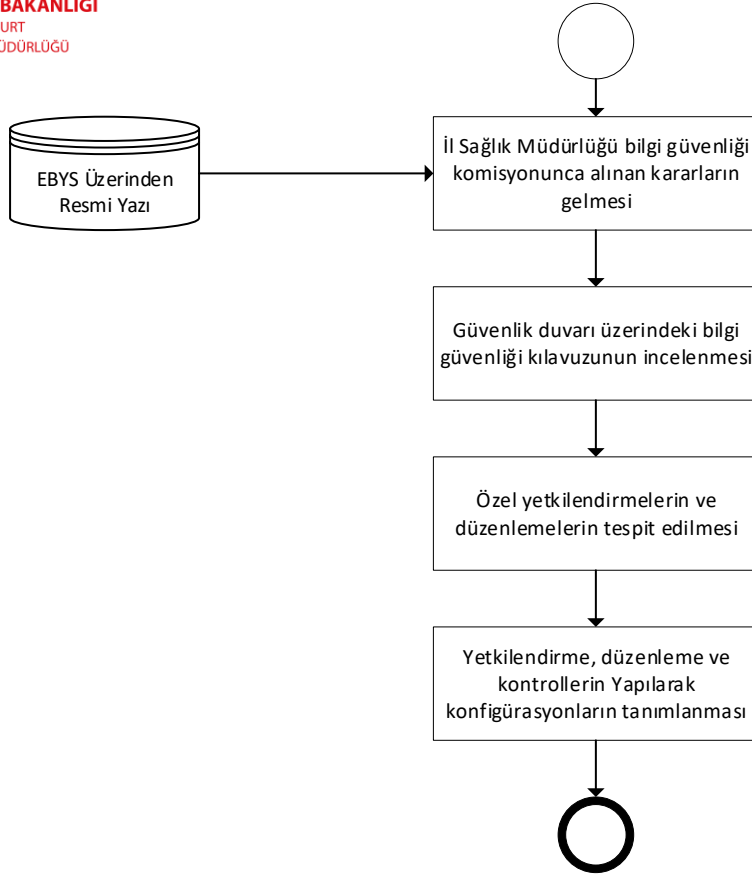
BAKANLIGI
URT
ÜDÜRLÜĞÜ

EBYS Üzerinden Resmi Yazı

İl Sağlık Müdürlüğü bilgi güvenliği komisyonunca alınan kararların gelmesi

Güvenlik duvarı üzerindeki bilgi güvenliği kılavuzunun incelenmesi

Özel yetkilendirmelerin ve düzenlemelerin tespit edilmesi

Yetkilendirme, düzenleme ve kontrollerin Yapılarak konfigürasyonların tanımlanması